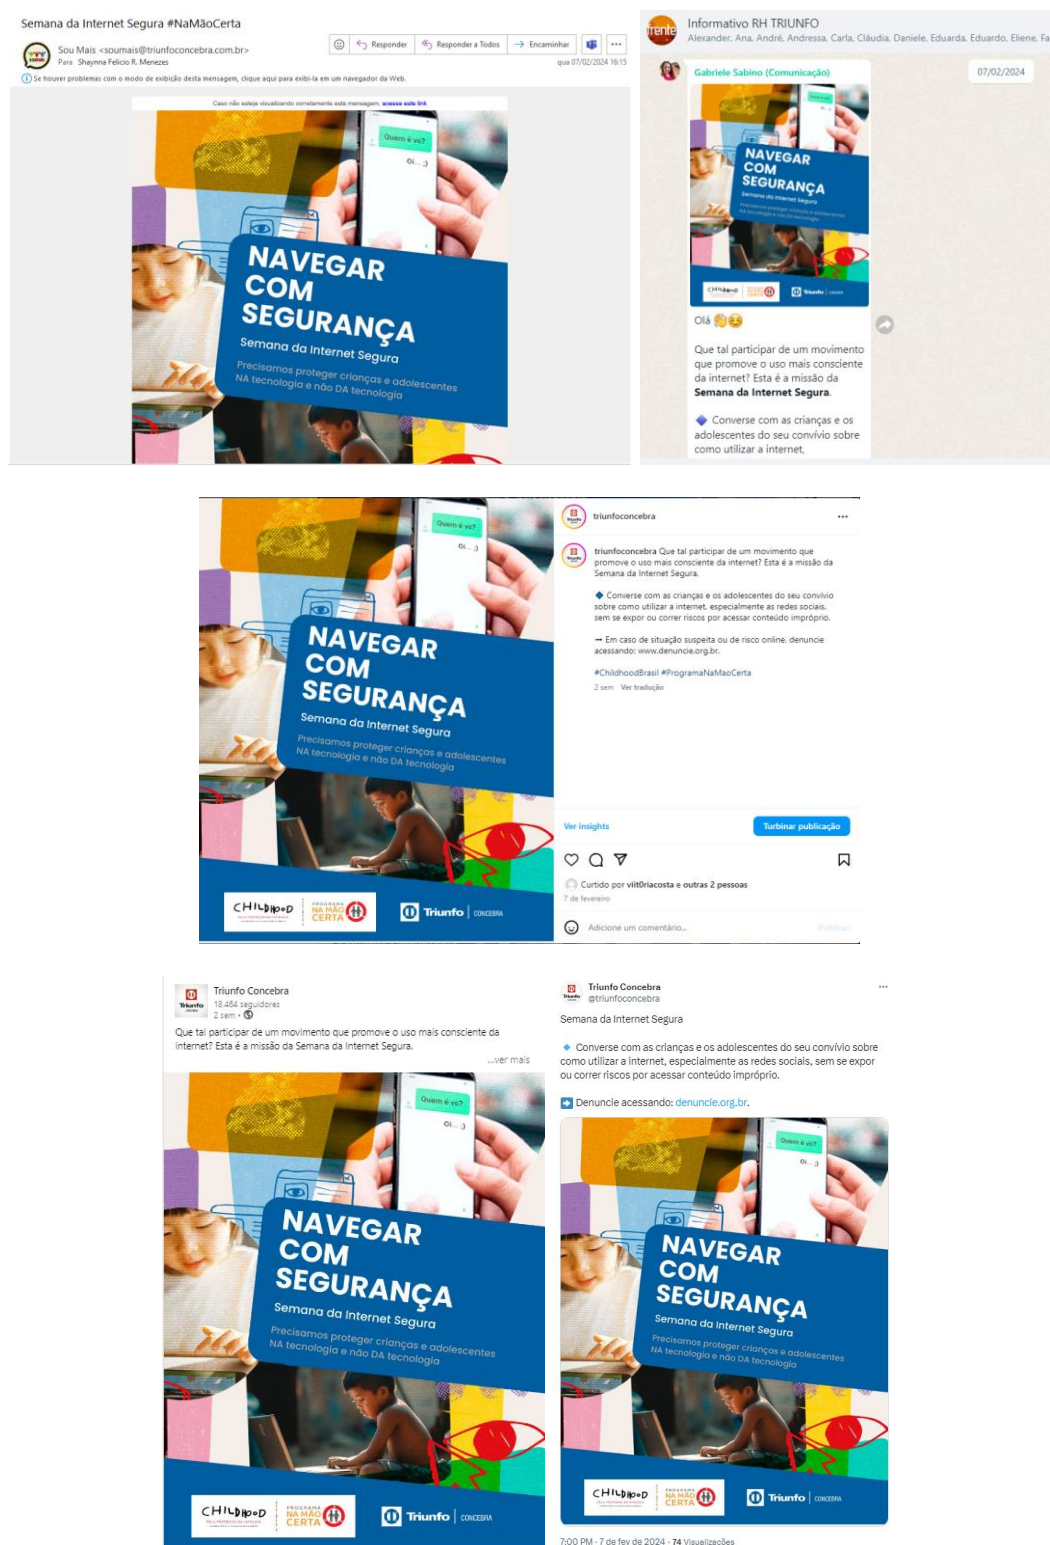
Semana da Internet Segura #NaMãoCerta

Sou Mais <soumais@triunfoconcebra.com.br>
Para Shaynna Felicio R. Menezes

Responder | Responder a Todos | Encaminhar

qua 07/02/2024 16:15

Se houver problemas com o modo de exibição desta mensagem, clique aqui para exibi-la em um navegador da Web.

Caso não esteja visualizando corretamente esta mensagem, acesse este link

Quem é vc?

Oi... :)

NAVEGAR COM SEGURANÇA

Semana da Internet Segura

Precisamos proteger crianças e adolescentes NA tecnologia e não DA tecnologia

Informativo RH TRIUNFO
Alexander, Ana, André, Andressa, Carla, Cláudia, Daniele, Eduarda, Eduardo, Eliene, Fa

Gabriele Sabino (Comunicação)

07/02/2024

NAVEGAR COM SEGURANÇA

Semana da Internet Segura

Precisamos proteger crianças e adolescentes NA tecnologia e não DA tecnologia

CHILDHOOD | NA MÃO CERTA | Triunfo | CONCEBRA

Olá 👏😉

Que tal participar de um movimento que promove o uso mais consciente da internet? Esta é a missão da Semana da Internet Segura.

🔹 Converse com as crianças e os adolescentes do seu convívio sobre como utilizar a internet,

Quem é vc?

Oi... :)

NAVEGAR COM SEGURANÇA

Semana da Internet Segura

Precisamos proteger crianças e adolescentes NA tecnologia e não DA tecnologia

CHILDHOOD | PROGRAMA NA MÃO CERTA | Triunfo | CONCEBRA

triunfoconcebra

triunfoconcebra Que tal participar de um movimento que promove o uso mais consciente da internet? Esta é a missão da Semana da Internet Segura.

🔹 Converse com as crianças e os adolescentes do seu convívio sobre como utilizar a internet, especialmente as redes sociais, sem se expor ou correr riscos por acessar conteúdo impróprio.

➡ Em caso de situação suspeita ou de risco online, denuncie acessando: www.denuncie.org.br.

#ChildhoodBrasil #ProgramaNaMaoCerta

2 sem Ver tradução

Ver insights

Turbinar publicação

Curtido por viit0riacosta e outras 2 pessoas

7 de fevereiro

Adicione um comentário...

Publicar

Triunfo Concebra
18.464 seguidores
2 sem •

Que tal participar de um movimento que promove o uso mais consciente da internet? Esta é a missão da Semana da Internet Segura.

...ver mais

Quem é vc?

Oi... :)

NAVEGAR COM SEGURANÇA

Semana da Internet Segura

Precisamos proteger crianças e adolescentes NA tecnologia e não DA tecnologia

CHILDHOOD | PROGRAMA NA MÃO CERTA | Triunfo | CONCEBRA

Triunfo Concebra
@triunfoconcebra

Semana da Internet Segura

🔹 Converse com as crianças e os adolescentes do seu convívio sobre como utilizar a internet, especialmente as redes sociais, sem se expor ou correr riscos por acessar conteúdo impróprio.

➡ Denuncie acessando: denuncie.org.br.

Quem é vc?

Oi... :)

NAVEGAR COM SEGURANÇA

Semana da Internet Segura

Precisamos proteger crianças e adolescentes NA tecnologia e não DA tecnologia

CHILDHOOD | PROGRAMA NA MÃO CERTA | Triunfo | CONCEBRA

7:00 PM · 7 de fev de 2024 · 74 Visualizações